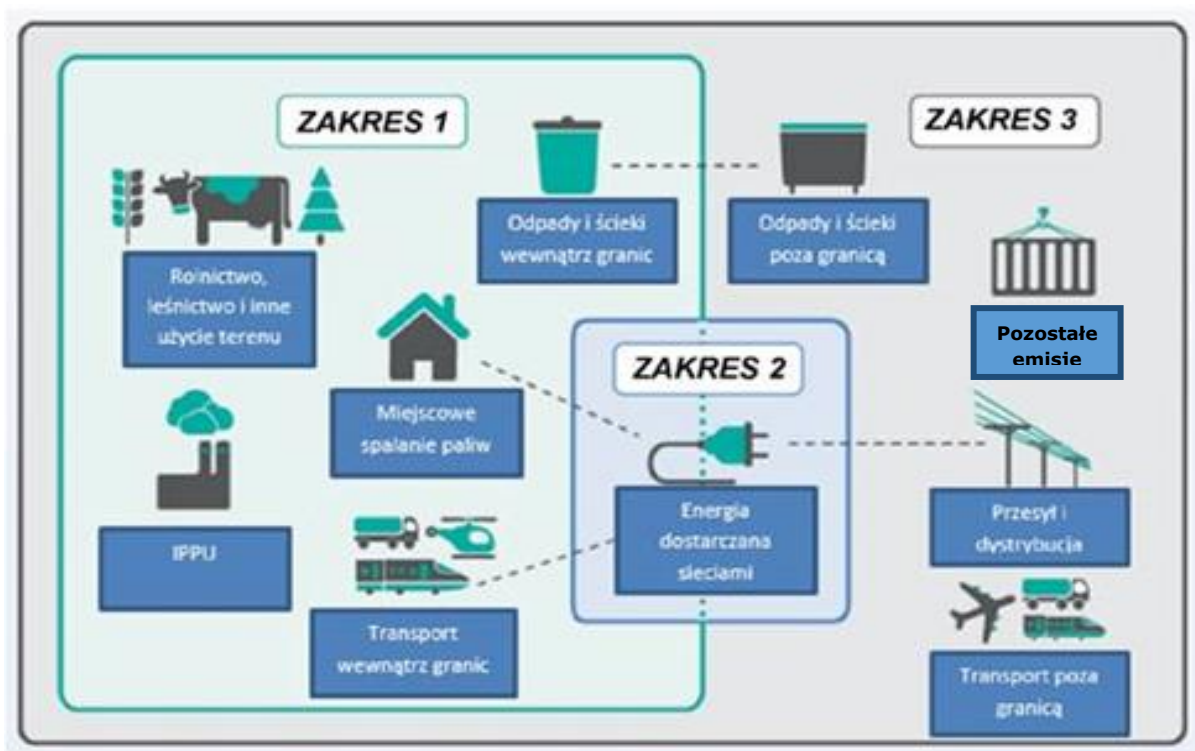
ZAKRES 1

ZAKRES 3

Odpady i ścieki wewnątrz granic

Odpady i ścieki poza granicą

Rolnictwo, leśnictwo i inne użycie terenu

Pozostałe emisje

ZAKRES 2

Miejscowe spalanie paliw

IPPU

Energia dostarczana sieciami

Przesył i dystrybucja

Transport wewnątrz granic

Transport poza granicą